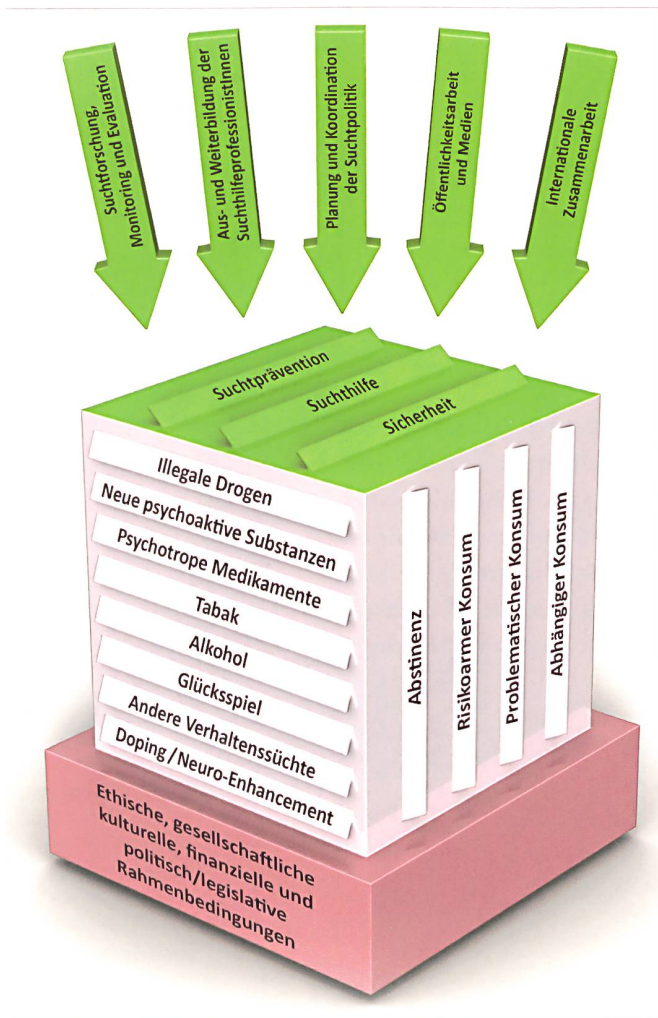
Suchtforschung, Monitoring und Evaluation

Aus- und Weiterbildung der SuchthilfeprofessionistInnen

Planung und Koordination der Suchtpolitik

Öffentlichkeitsarbeit und Medien

Internationale Zusammenarbeit

Suchtprävention

Suchthilfe

Sicherheit

Illegale Drogen

Neue psychoaktive Substanzen

Psychotrope Medikamente

Tabak

Alkohol

Glücksspiel

Andere Verhaltenssüchte

Doping / Neuro-Enhancement

Abstinenz

Risikoarmer Konsum

Problematischer Konsum

Abhängiger Konsum

Ethische, gesellschaftliche kulturelle, finanzielle und politisch/legislative Rahmenbedingungen